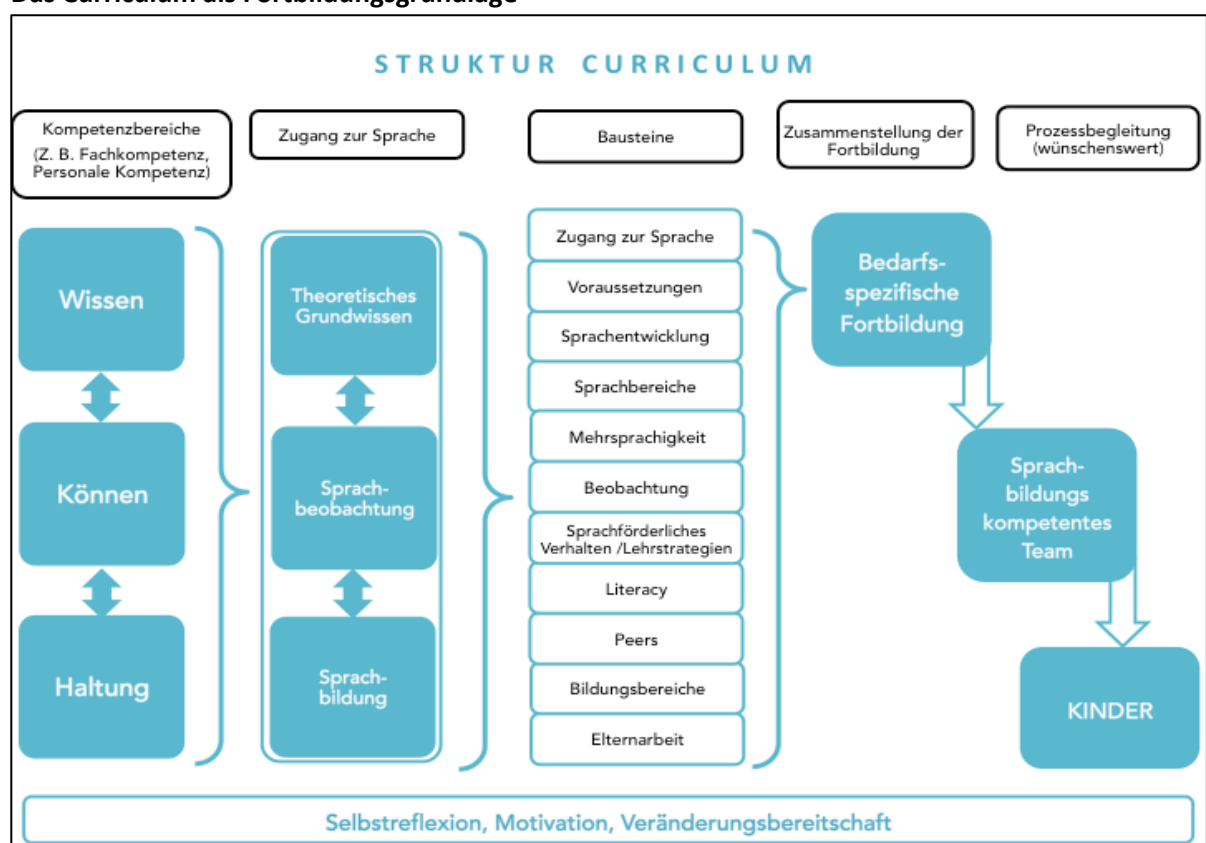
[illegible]

STRUKTUR CURRICULUM

Kompetenzbereiche (Z. B. Fachkompetenz, Personale Kompetenz)

Zugang zur Sprache

Bausteine

Zusammenstellung der Fortbildung

Prozessbegleitung (wünschenswert)

Wissen

Können

Haltung

Theoretisches Grundwissen

Sprachbeobachtung

Sprachbildung

Zugang zur Sprache

Voraussetzungen

Sprachentwicklung

Sprachbereiche

Mehrsprachigkeit

Beobachtung

Sprachförderliches Verhalten /Lehrstrategien

Literacy

Peers

Bildungsbereiche

Elternarbeit

Bedarfsspezifische Fortbildung

Sprachbildungs kompetentes Team

KINDER

Selbstreflexion, Motivation, Veränderungsbereitschaft